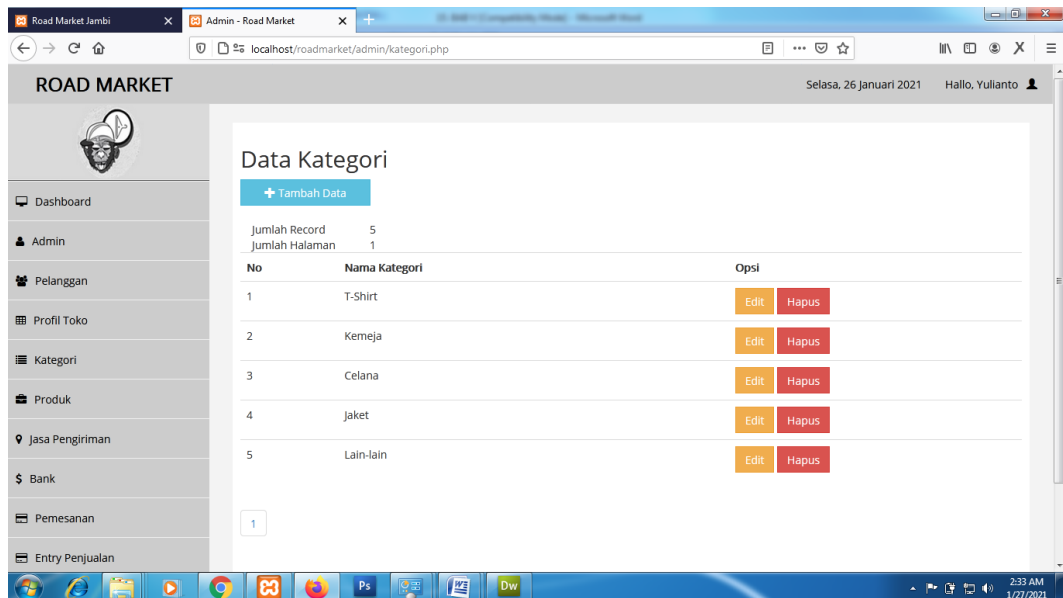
Road Market Jambi
Admin - Road Market
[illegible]

localhost/roadmarket/admin/kategori.php

ROAD MARKET

Selasa, 26 Januari 2021 Hallo, Yulianto

Dashboard
Admin
Pelanggan
Profil Toko
Kategori
Produk
Jasa Pengiriman
Bank
Pemesanan
Entry Penjualan

Data Kategori

Tambah Data

Jumlah Record 5
Jumlah Halaman 1

| No | Nama Kategori | Opsi |
|---|---|---|
| 1 | T-Shirt | Edit Hapus |
| 2 | Kemeja | Edit Hapus |
| 3 | Celana | Edit Hapus |
| 4 | Jaket | Edit Hapus |
| 5 | Lain-lain | Edit Hapus |

1

Ps
Dw
2:33 AM
1/27/2021